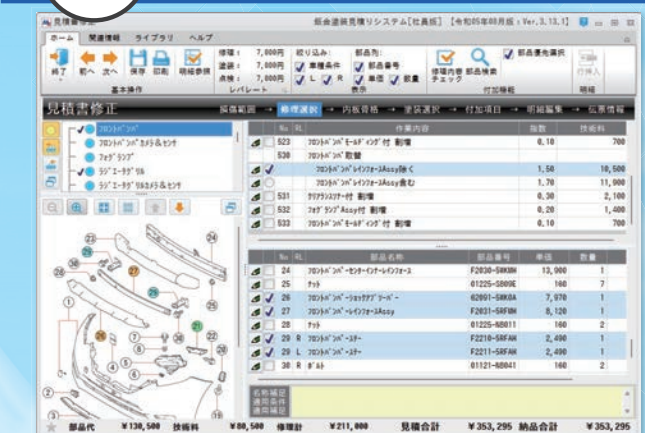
見積書作成

鈑金塗装見積りシステム[社長版] 【令和05年09月版：Ver.3.13.1】

ホーム 関連情報 ライブラリ ヘルプ

終了 前へ 次へ 保存 印刷 明細参照

基本操作

修理： 7,000円
塗装： 7,000円
点検： 7,000円

レバレート

絞り込み：
車種条件
L R

部品別：
部品番号
単価 数量

表示

修理内容チェック 部品検索

付加機能

部品優先選択

行挿入

明細

見積書修正

損傷範囲 → 修理選択 → 内板骨格 → 塗装選択 → 付加項目 → 明細編集 → 伝票情報

フロントバンパ
フロントバンパカメラ&センサ
フォグランプ
ラジエータグリル
ラジエータグリルカメラ&センサ

| | No | RL | 作業内容 | 指数 | 技術料 |
|---|---|---|---|---|---|
| | 523 | | フロントバンパモールディング付 剥離 | 0.10 | 700 |
| | 530 | | フロントバンパ脱着 | | |
| ✓ | | | フロントバンパレインフォースAssy除く | 1.50 | 10,500 |
| | | | フロントバンパレインフォースAssy含む | 1.70 | 11,900 |
| | 531 | | グリアランスソナー付 剥離 | 0.30 | 2,100 |
| | 532 | | フォグランプAssy付 剥離 | 0.20 | 1,400 |
| | 533 | | フロントバンパモールディング付 剥離 | 0.10 | 700 |

| | No | RL | 部品名称 | 部品番号 | 単価 | 数量 |
|---|---|---|---|---|---|---|
| | 24 | | フロントバンパセンターインナーレインフォース | F2030-5WKBN | 13,900 | 1 |
| | 25 | | クリップ | 01225-S8O8E | 160 | 7 |
| ✓ | 26 | | フロントバンパショックアブソーバー | 62091-5WK0A | 7,970 | 1 |
| ✓ | 27 | | フロントバンパレインフォースAssy | F2031-5WFAN | 8,120 | 1 |
| | 28 | | クリップ | 01225-N8011 | 160 | 2 |
| ✓ | 29 | R | フロントバンパステー | F2210-5RFAN | 2,490 | 1 |
| ✓ | 29 | L | フロントバンパステー | F2211-5RFAN | 2,490 | 1 |
| | 30 | R | ボルト | 01121-N8041 | 160 | 2 |

名称補足
適用補足
適用補足

部品代 ¥130,500 技術料 ¥80,500 修理計 ¥211,000 見積合計 ¥353,295 納品合計 ¥353,295